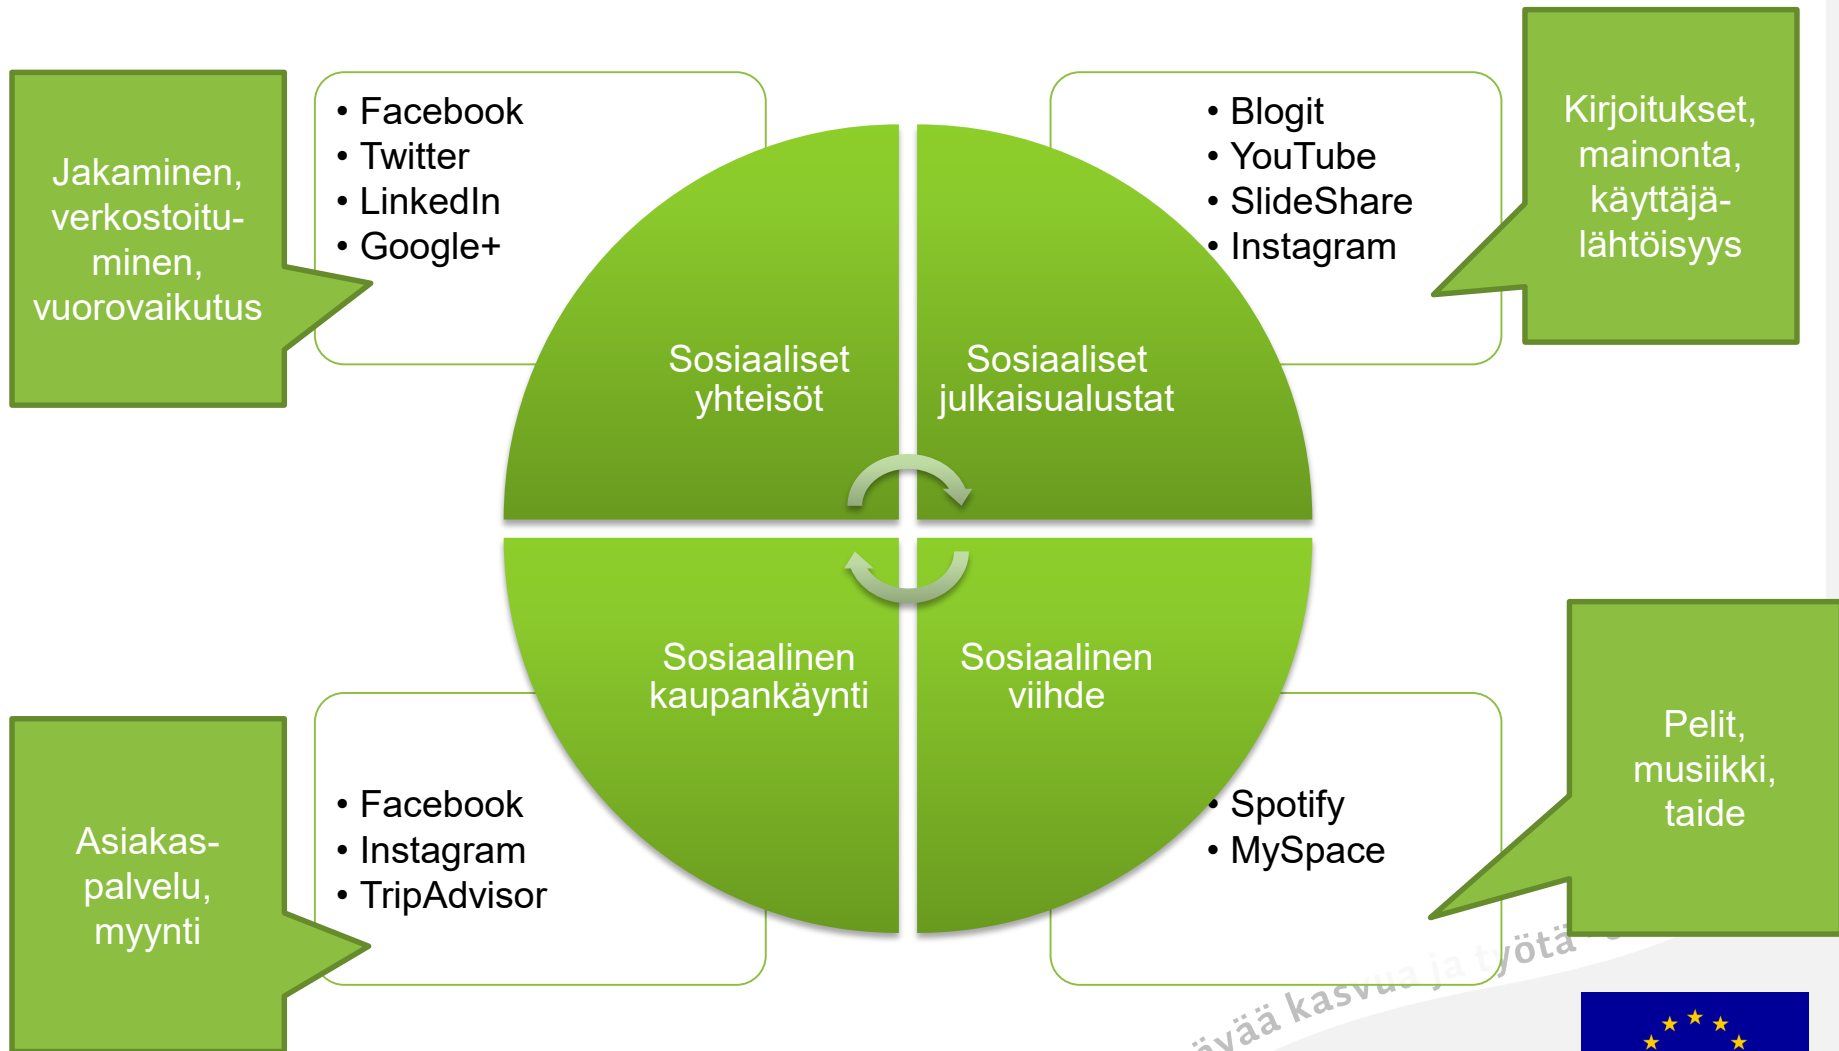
Jakaminen, verkostoitu-minen, vuorovaikutus

• Facebook
• Twitter
• LinkedIn
• Google+

• Blogit
• YouTube
• SlideShare
• Instagram

Kirjoitukset, mainonta, käyttäjä-lähtöisyys

Sosiaaliset yhteisöt

Sosiaaliset julkaisualustat

Sosiaalinen kaupankäynti

Sosiaalinen viihde

Asiakas-palvelu, myynti

• Facebook
• Instagram
• TripAdvisor

• Spotify
• MySpace

Pelit, musiikki, taide

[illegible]vää kasvua ja työtä